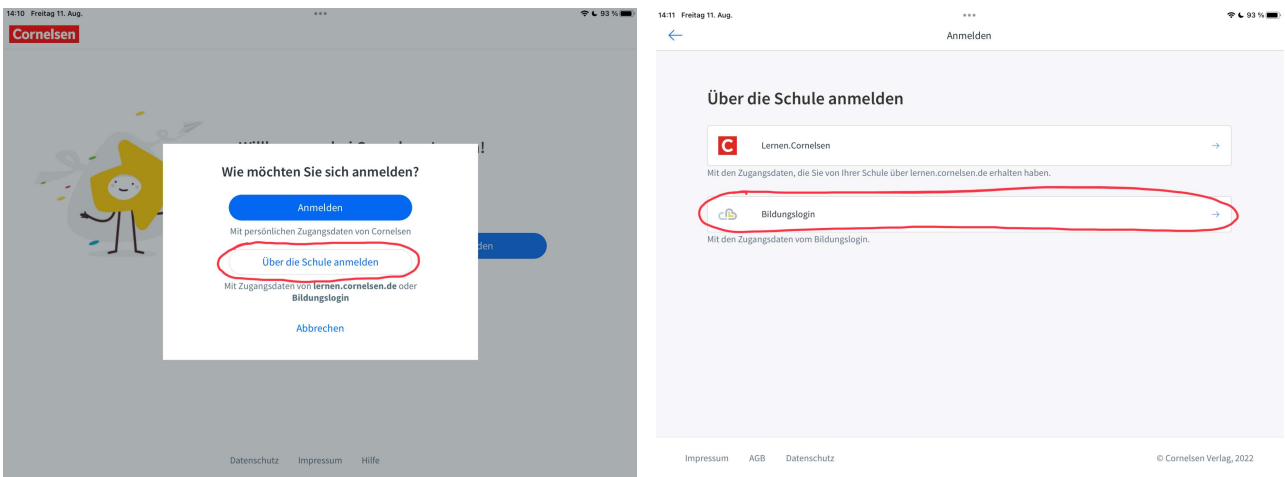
14:10 Freitag 11. Aug.

93 %

Cornelsen

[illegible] !

Wie möchten Sie sich anmelden?

Anmelden

Mit persönlichen Zugangsdaten von Cornelsen

Über die Schule anmelden

Mit Zugangsdaten von **lernen.cornelsen.de** oder **Bildungslogin**

Abbrechen

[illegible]den

Datenschutz Impressum Hilfe

14:11 Freitag 11. Aug.

93 %

Anmelden

Über die Schule anmelden

C Lernen.Cornelsen →

Mit den Zugangsdaten, die Sie von Ihrer Schule über lernen.cornelsen.de erhalten haben.

Bildungslogin →

Mit den Zugangsdaten vom Bildungslogin.

Impressum AGB Datenschutz

© Cornelsen Verlag, 2022